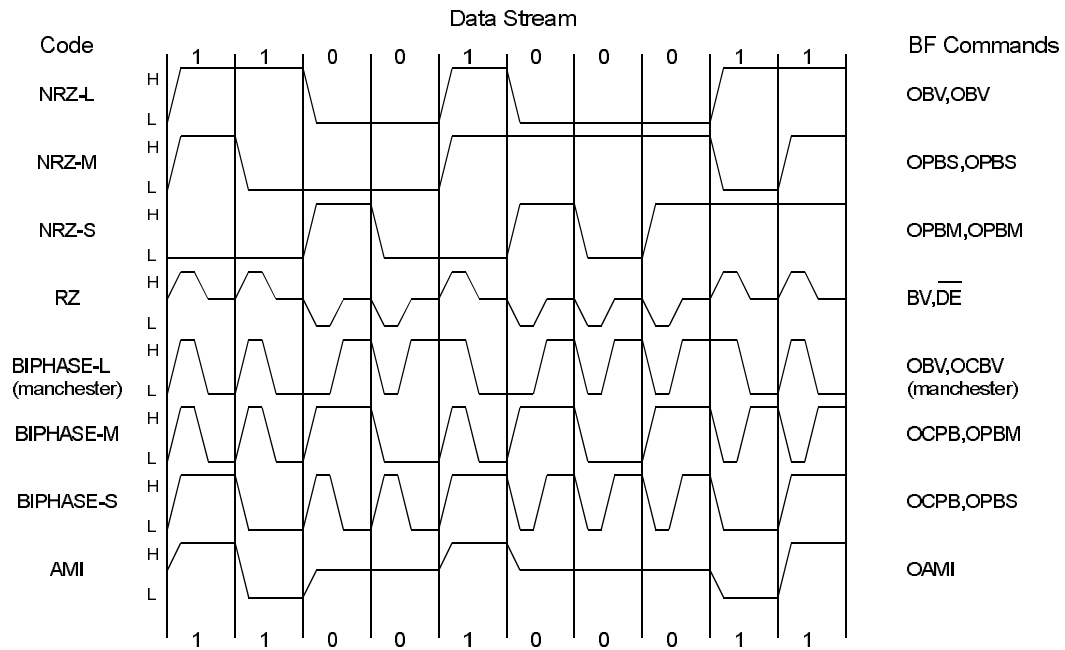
Data Stream

Code

1 1 0 0 1 0 0 0 1 1

BF Commands

NRZ-L H L OBV,OBV

NRZ-M H L OPBS,OPBS

NRZ-S H L OPBM,OPBM

RZ H L BV,$\overline{DE}$

BIPHASE-L (manchester) H L OBV,OCBV (manchester)

BIPHASE-M H L OCPB,OPBM

BIPHASE-S H L OCPB,OPBS

AMI H L OAMI

1 1 0 0 1 0 0 0 1 1